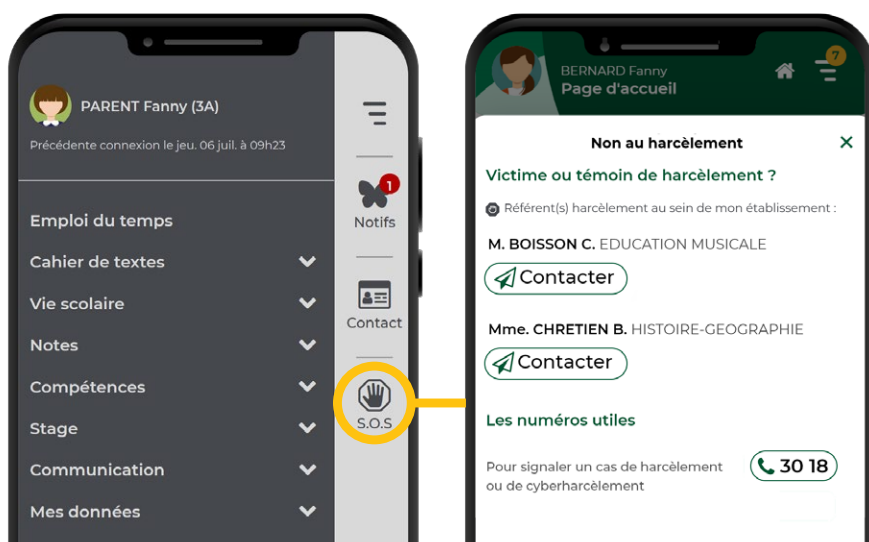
PARENT Fanny (3A)

Précédente connexion le jeu. 06 juil. à 09h23

Emploi du temps

Cahier de textes

Vie scolaire

Notes

Compétences

Stage

Communication

Mes données

1

Notifs

Contact

S.O.S

BERNARD Fanny
Page d'accueil

7

Non au harcèlement

Victime ou témoin de harcèlement ?

Référent(s) harcèlement au sein de mon établissement :

M. BOISSON C. EDUCATION MUSICALE

Contacter

Mme. CHRETIEN B. HISTOIRE-GEOGRAPHIE

Contacter

Les numéros utiles

Pour signaler un cas de harcèlement ou de cyberharcèlement

30 18